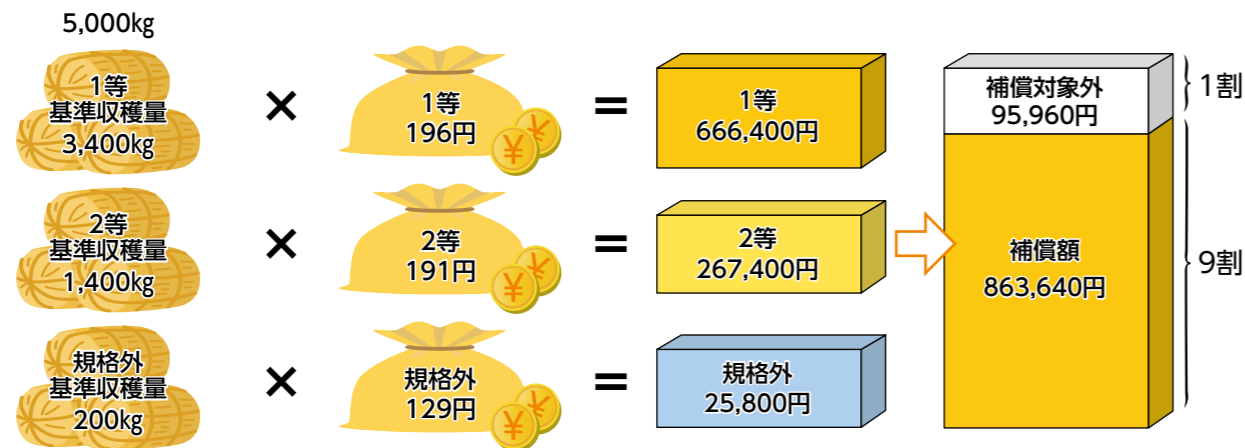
5,000kg

1等
基準収穫量
3,400kg

×

1等
196円

=

1等
666,400円

2等
基準収穫量
1,400kg

×

2等
191円

=

2等
267,400円

規格外
基準収穫量
200kg

×

規格外
129円

=

規格外
25,800円

補償対象外
95,960円

1割

補償額
863,640円

9割